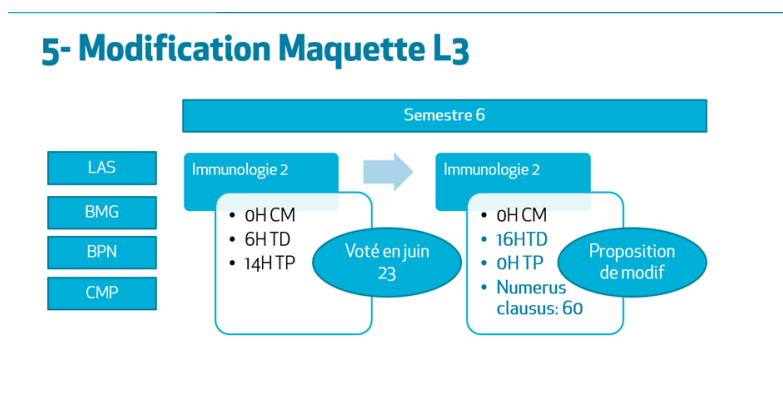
5- Modification Maquette L3

Semestre 6

LAS

BMG

BPN

CMP

Immunologie 2

- 0H CM
- 6H TD
- 14H TP

Voté en juin 23

Immunologie 2

- 0H CM
- 16HTD
- 0H TP
- Numerus clausus: 60

Proposition de modif